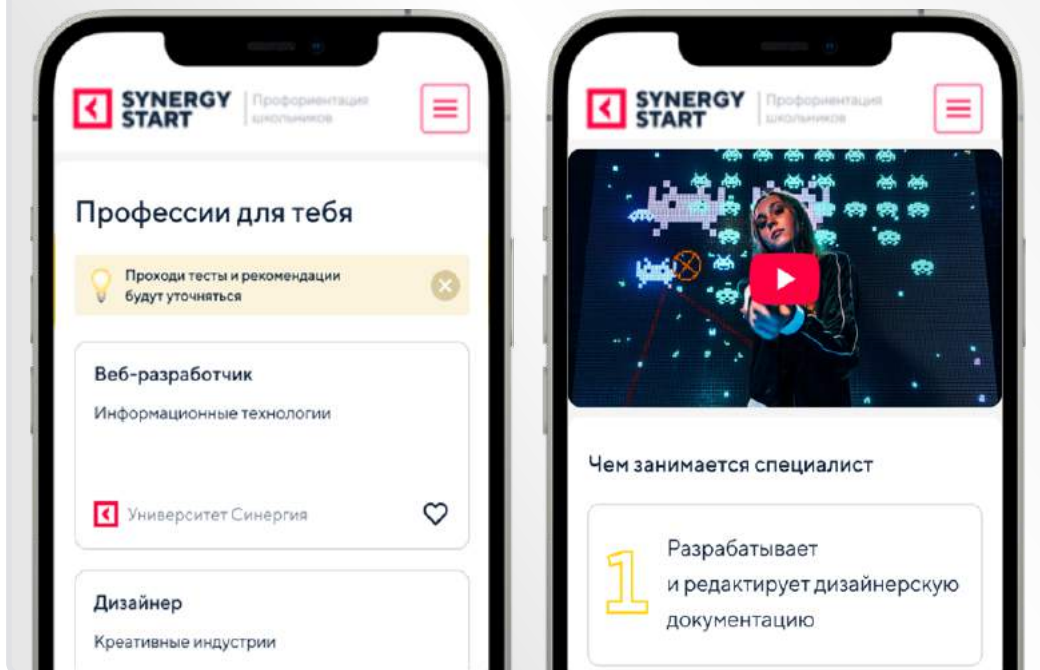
SYNERGY START Профориентация школьников

Профессии для тебя

Проходи тесты и рекомендации будут уточняться

Веб-разработчик

Информационные технологии

Университет Синергия

Дизайнер

Креативные индустрии

SYNERGY START Профориентация школьников

Чем занимается специалист

1

Разрабатывает и редактирует дизайнерскую документацию